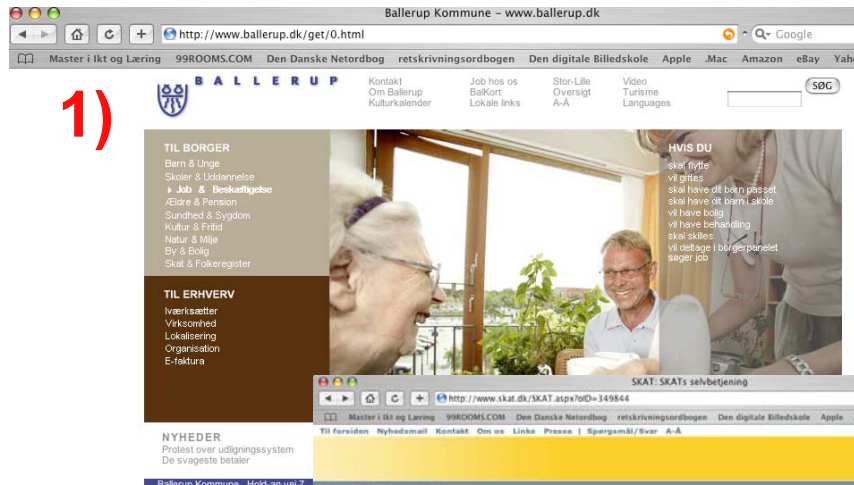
Ballerup Kommune – www.ballerup.dk

http://www.ballerup.dk/get/0.html

Q- Google

Master i Ikt og Læring 99ROOMS.COM Den Danske Netordbog retskrivningsordbogen Den digitale Billedskole Apple .Mac Amazon eBay Yah

1)

BALLERUP

Kontakt
Om Ballerup
Kulturkalender

Job hos os
BalKort
Lokale links

Stor-Lille
Oversigt
A-Å

Video
Turisme
Languages

SØG

TIL BORGER
Børn & Unge
Skoler & Uddannelse
Job & Beskæftigelse
Ældre & Pension
Sundhed & Sygdom
Kultur & Fritid
Natur & Miljø
By & Bolig
Skat & Folkeregister

TIL ERHVERV
Iværksætter
Virksomhed
Lokalisering
Organisation
E-faktura

HVIS DU
skal flytte
vil gittes
skal have dit barn passet
skal have dit barn i skole
vil have bolig
vil have behandling
skal skilles
vil deltage i borgerpanelet
søger job

NYHEDER
Protest over udligningssystem
De svageste betaler

Ballerup Kommune Hold-an vej 7

SKAT: SKATs selvbetjening

http://www.skat.dk/SKAT.aspx?oID=349844

Master i Ikt og Læring 99ROOMS.COM Den Danske Netordbog retskrivningsordbogen Den digitale Billedskole Apple

Til forsiden Nyhedsmail Kontakt Om os Links Presse | Spørgsmål/Svar A-Å